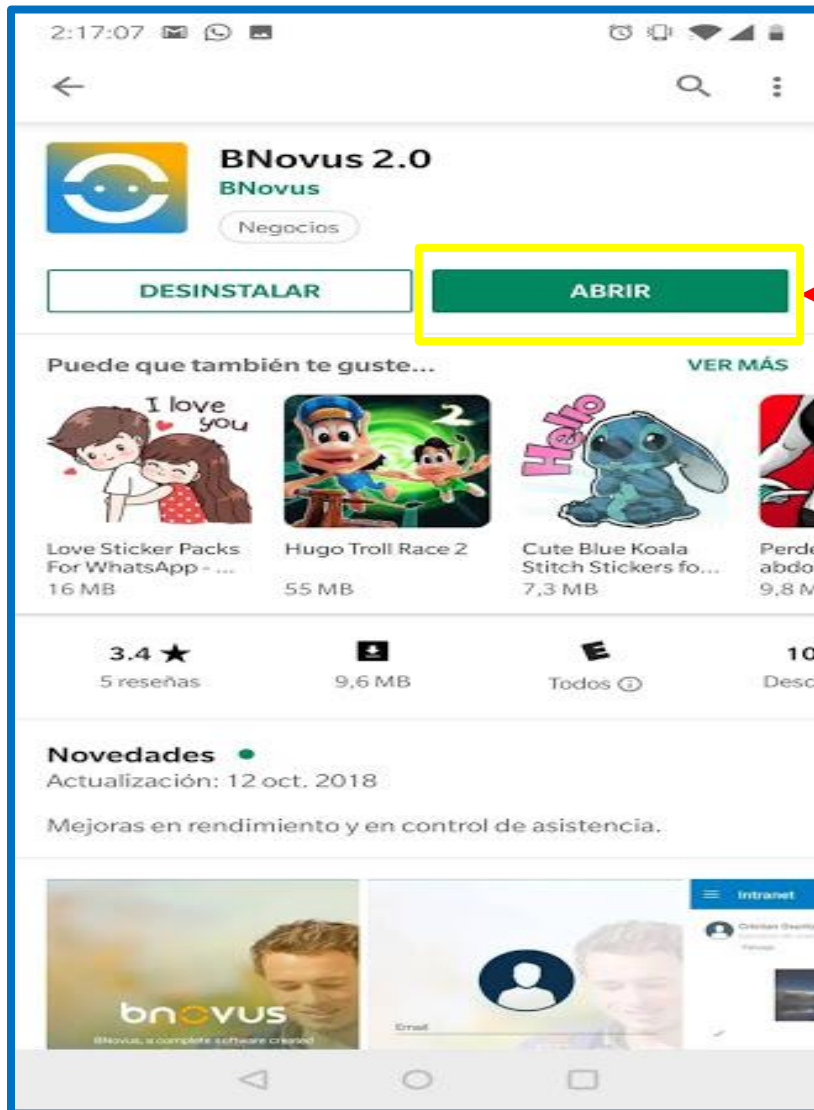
2:17:07

BNovus 2.0
BNovus
Negocios

DESINSTALAR
ABRIR

Puede que también te guste...
VER MÁS

I love you

Love Sticker Packs For WhatsApp - ...
16 MB

2

Hugo Troll Race 2
55 MB

Hello

Cute Blue Koala Stitch Stickers fo...
7,3 MB

Perde abdo
9,8 M

3.4 ★
5 reseñas

9,6 MB

E
Todos ⓘ

10
Desc

Novedades
Actualización: 12 oct. 2018

Mejoras en rendimiento y en control de asistencia.

bnovus
BNovus, a complete software created

Email

Intranet
Cristian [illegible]
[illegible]